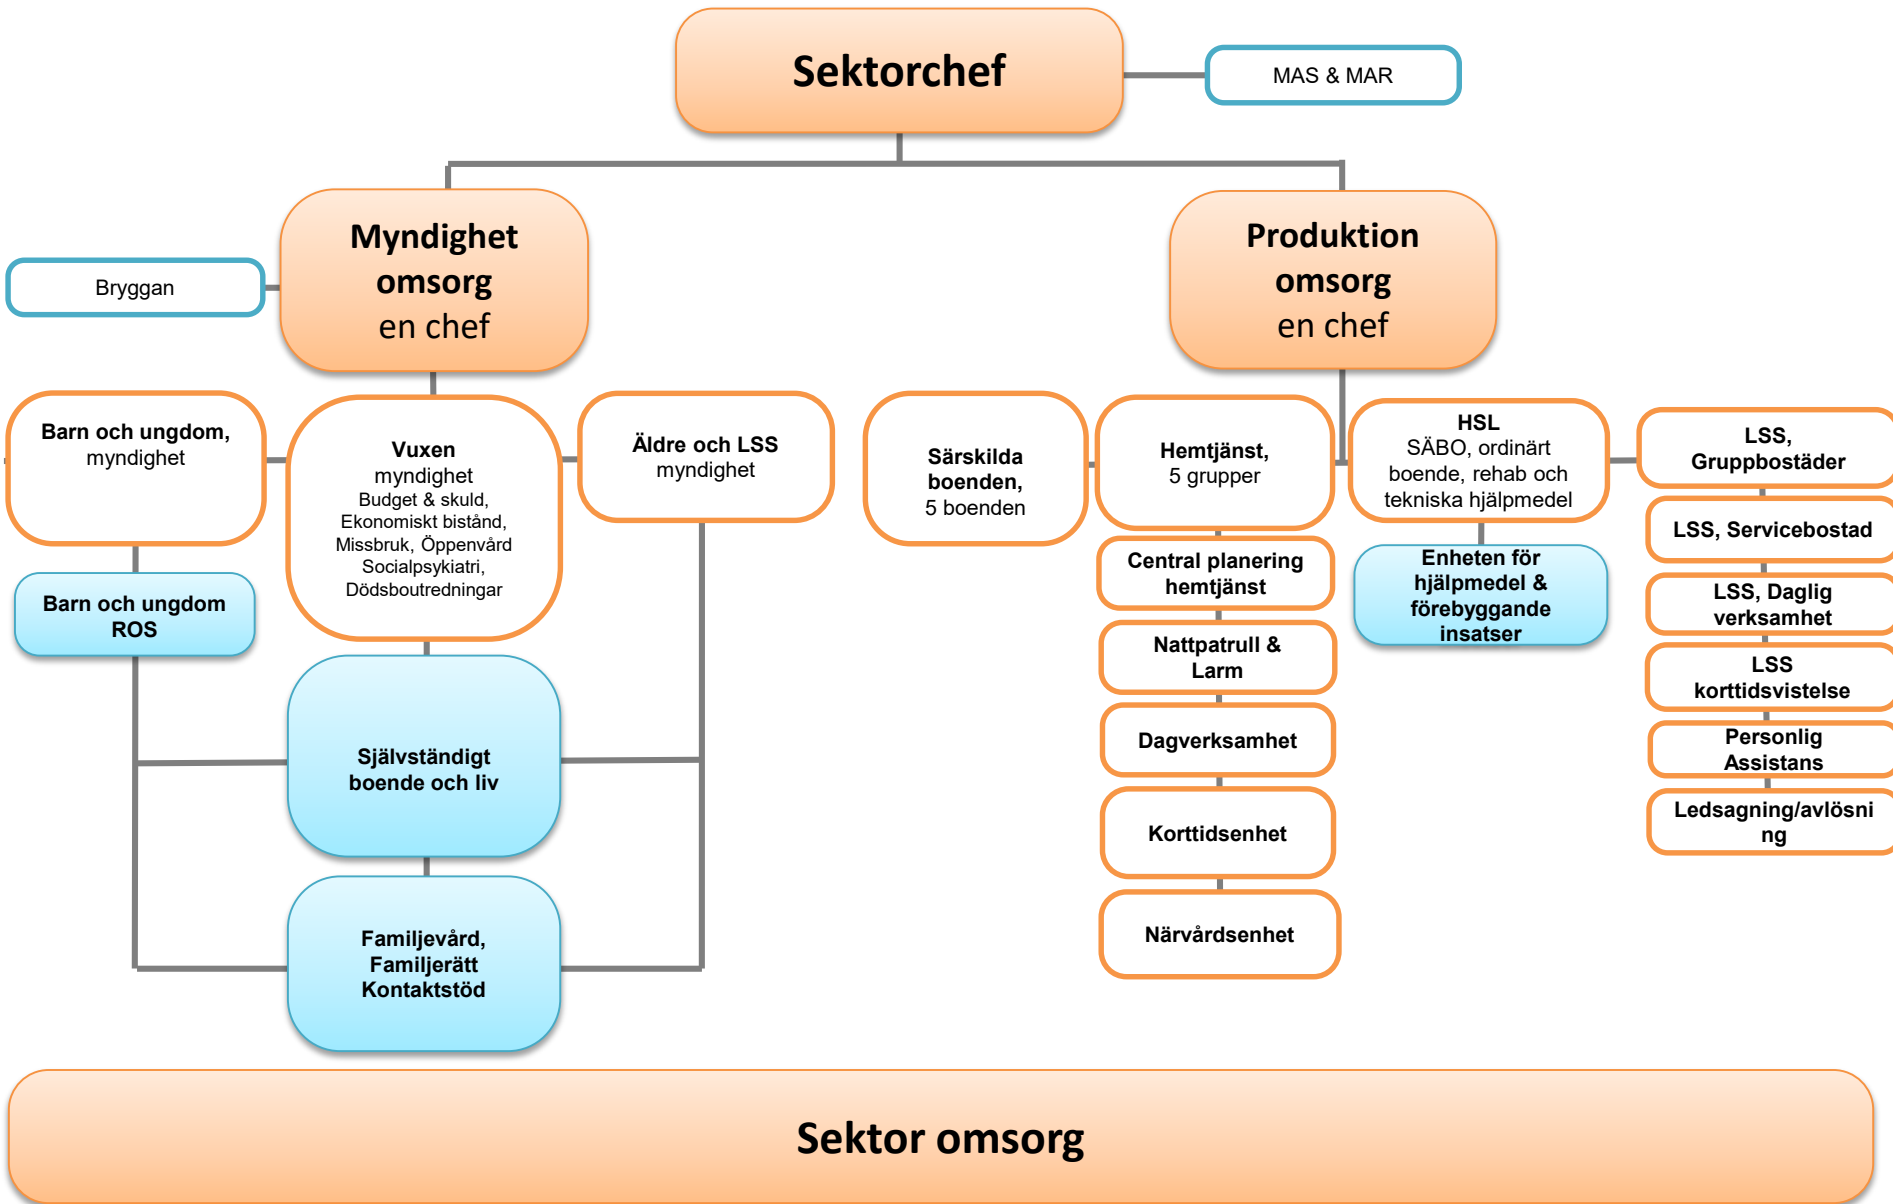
Sektorchef

MAS & MAR

Myndighet omsorg en chef

Bryggan

Produktion omsorg en chef

Barn och ungdom, myndighet

Barn och ungdom ROS

Vuxen myndighet Budget & skuld, Ekonomiskt bistånd, Missbruk, Öppenvård Socialpsykiatri, Dödsboutredningar

Äldre och LSS myndighet

Självständigt boende och liv

Familjevård, Familjerätt Kontaktstöd

Särskilda boenden, 5 boenden

Hemtjänst, 5 grupper

Central planering hemtjänst

Nattpatrull & Larm

Dagverksamhet

Korttidsenhet

Närvårdsenhet

HSL SÄBO, ordinärt boende, rehab och tekniska hjälpmedel

Enheten för hjälpmedel & förebyggande insatser

LSS, Gruppbostäder

LSS, Servicebostad

LSS, Daglig verksamhet

LSS korttidsvistelse

Personlig Assistans

Ledsagning/avlösning

Sektor omsorg